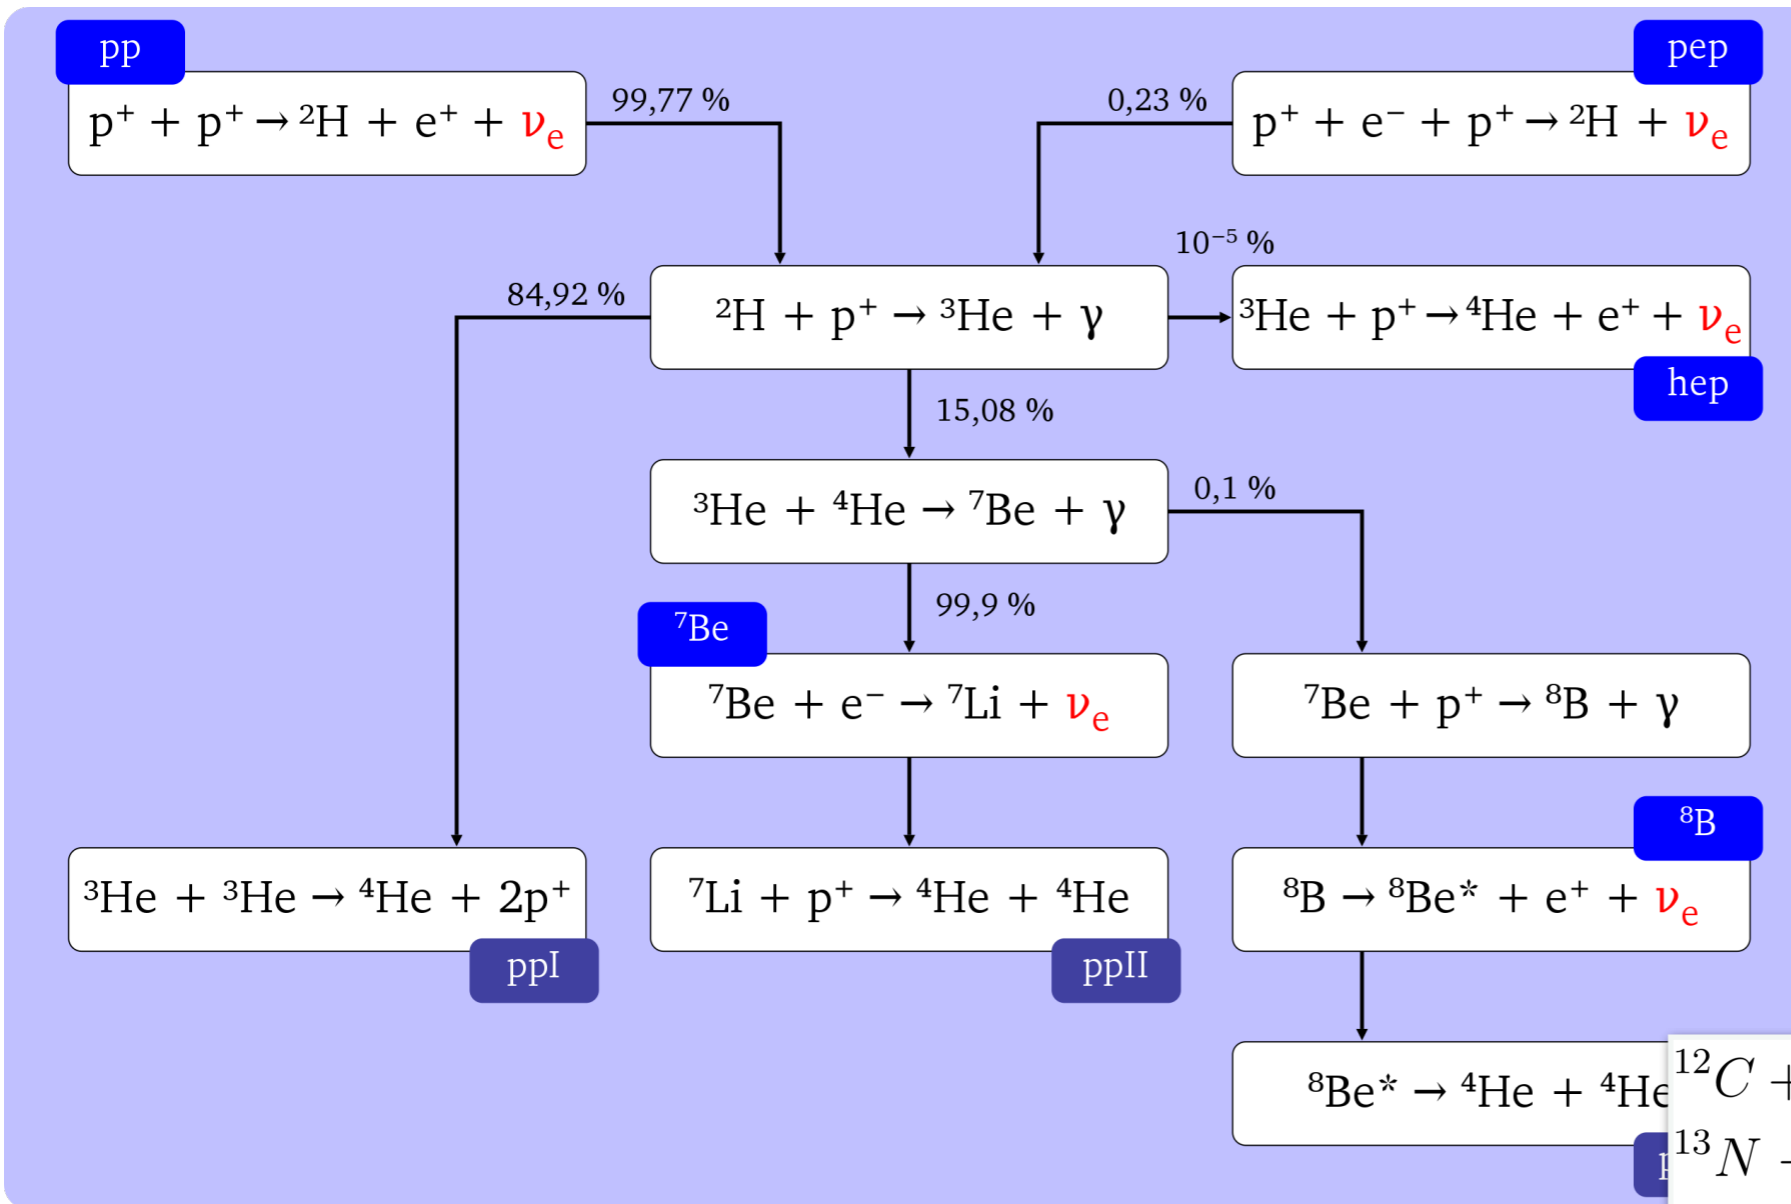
pp

$p^+ + p^+ \rightarrow {}^2H + e^+ + \nu_e$

99,77 %

0,23 %

pep

$p^+ + e^- + p^+ \rightarrow {}^2H + \nu_e$

$10^{-5}$ %

84,92 %

${}^2H + p^+ \rightarrow {}^3He + \gamma$

${}^3He + p^+ \rightarrow {}^4He + e^+ + \nu_e$

hep

15,08 %

${}^3He + {}^4He \rightarrow {}^7Be + \gamma$

0,1 %

99,9 %

${}^7Be$

${}^7Be + e^- \rightarrow {}^7Li + \nu_e$

${}^7Be + p^+ \rightarrow {}^8B + \gamma$

${}^8B$

${}^3He + {}^3He \rightarrow {}^4He + 2p^+$

ppI

${}^7Li + p^+ \rightarrow {}^4He + {}^4He$

ppII

${}^8B \rightarrow {}^8Be^* + e^+ + \nu_e$

${}^8Be^* \rightarrow {}^4He + {}^4He$

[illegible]

${}^{12}C$ +

${}^{13}N$ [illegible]